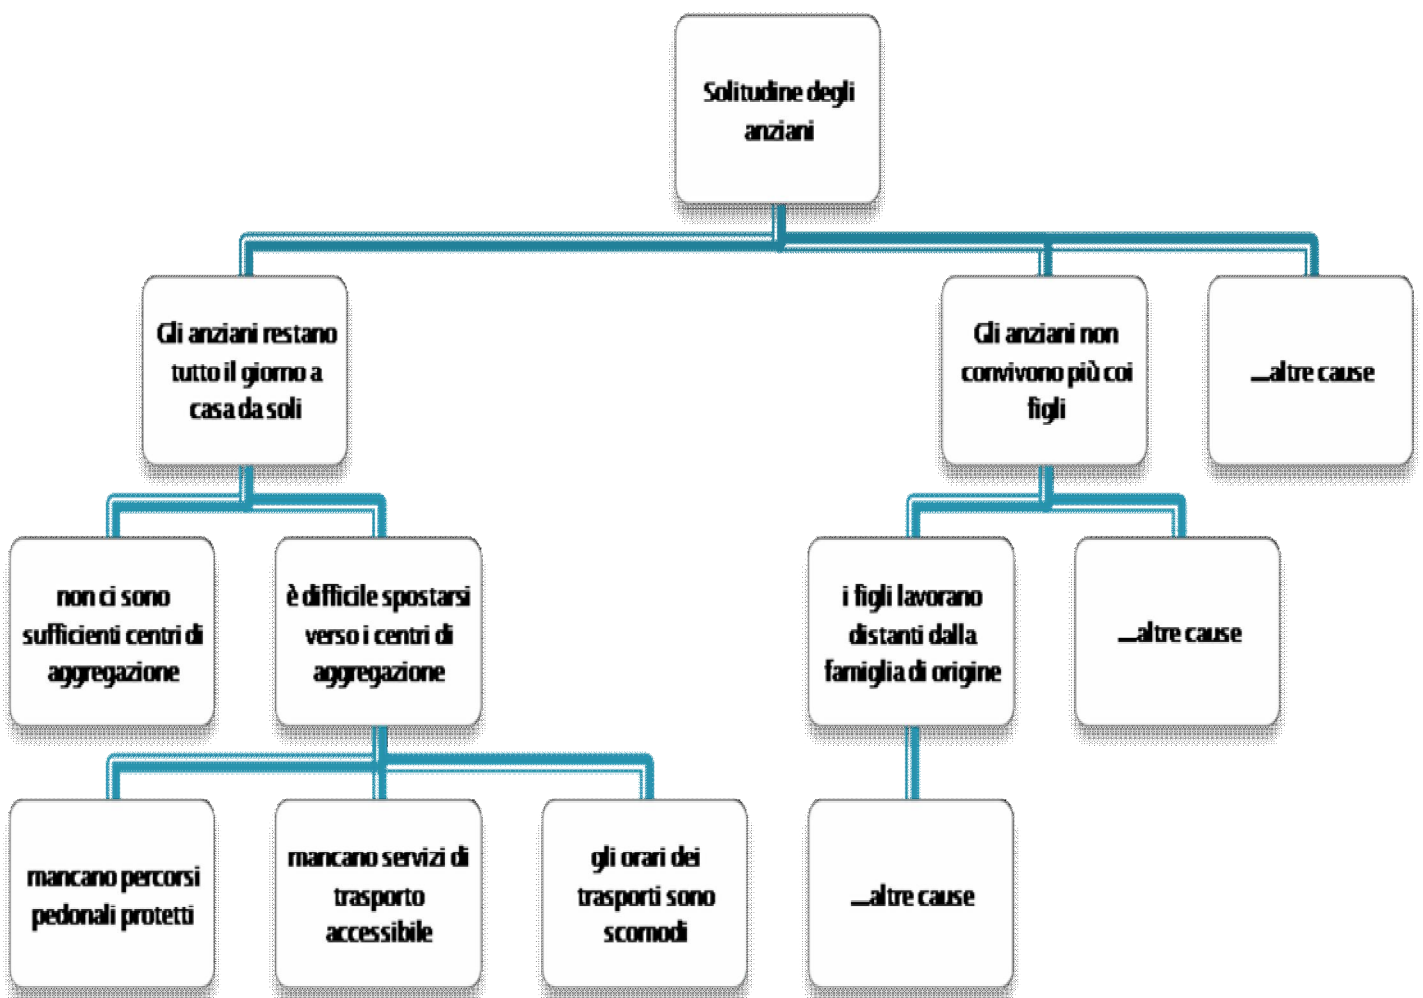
Solitudine degli anziani

Gli anziani restano tutto il giorno a casa da soli

Gli anziani non convivono più coi figli

...altre cause

non ci sono sufficienti centri di aggregazione

è difficile spostarsi verso i centri di aggregazione

i figli lavorano distanti dalla famiglia di origine

...altre cause

mancano percorsi pedonali protetti

mancano servizi di trasporto accessibile

gli orari dei trasporti sono scomodi

...altre cause